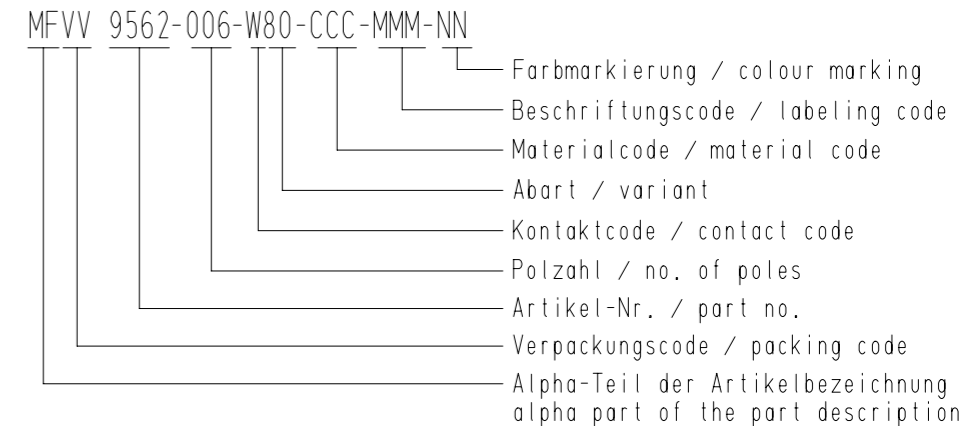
MFVV 9562-006-W80-CCC-MMM-NN

Farbmarkierung / colour marking

Beschriftungscode / labeling code

Materialcode / material code

Abart / variant

Kontaktcode / contact code

Polzahl / no. of poles

Artikel-Nr. / part no.

Verpackungscode / packing code

Alpha-Teil der Artikelbezeichnung
alpha part of the part description